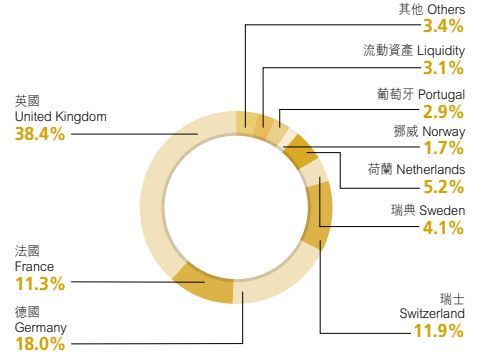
其他 Others
3.4%

流動資產 Liquidity
3.1%

葡萄牙 Portugal
2.9%

挪威 Norway
1.7%

荷蘭 Netherlands
5.2%

瑞典 Sweden
4.1%

瑞士
Switzerland
11.9%

英國
United Kingdom
38.4%

法國
France
11.3%

德國
Germany
18.0%